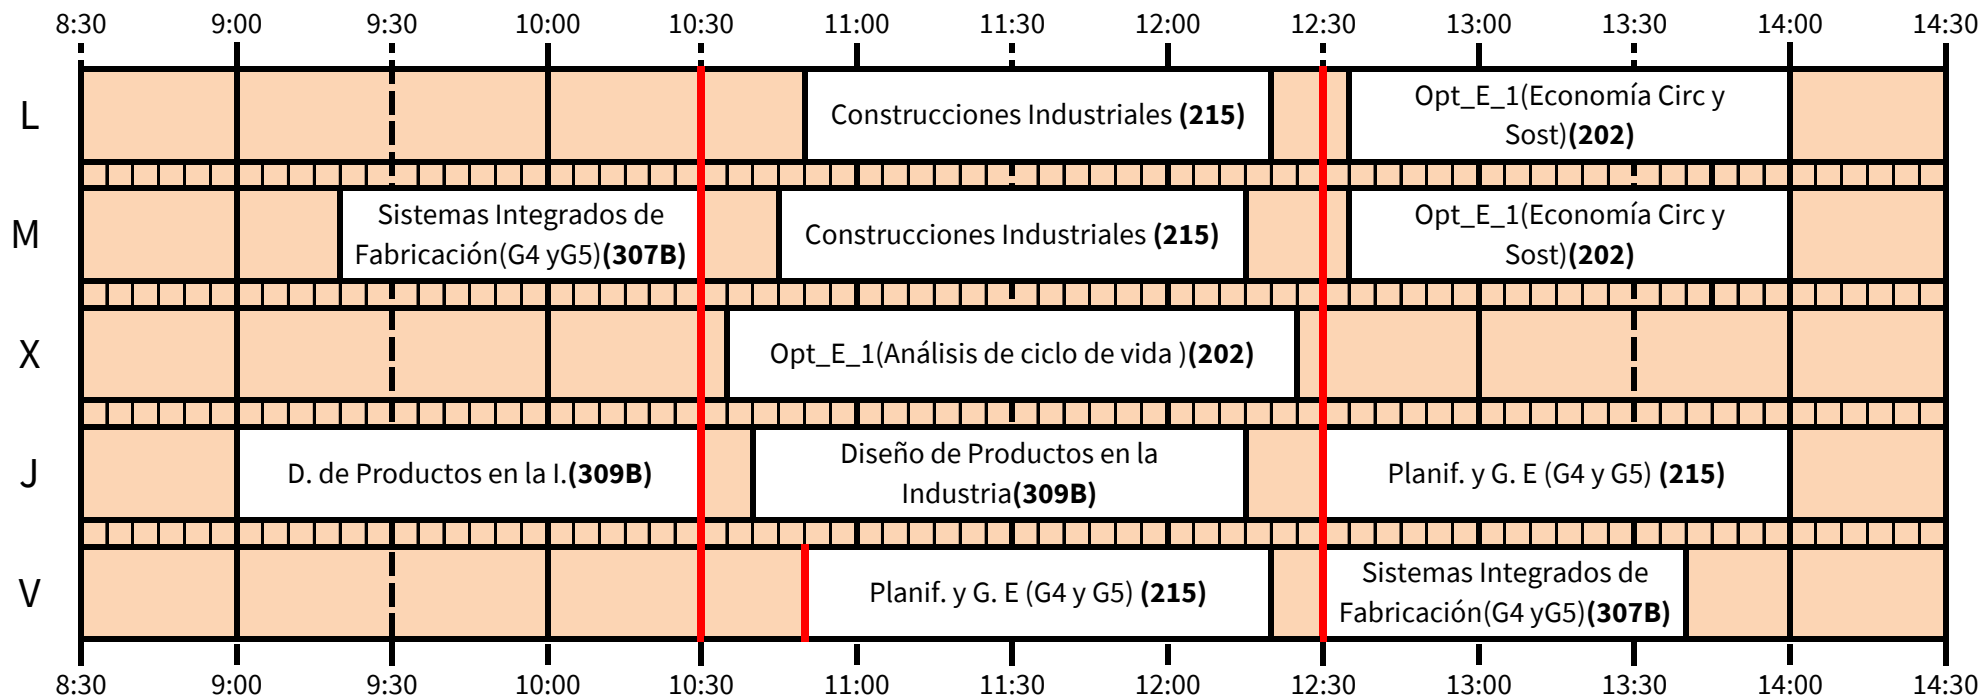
| | 8:30 | 9:00 | 9:30 | 10:00 | 10:30 | 11:00 | 11:30 | 12:00 | 12:30 | 13:00 | 13:30 | 14:00 | 14:30 |
|---|---|---|---|---|---|---|---|---|---|---|---|---|---|
| L | | | | | | Construcciones Industriales **(215)** | | | Opt_E_1(Economía Circ y Sost)**(202)** | | | | |
| M | | | Sistemas Integrados de Fabricación(G4 yG5)**(307B)** | | | Construcciones Industriales **(215)** | | | Opt_E_1(Economía Circ y Sost)**(202)** | | | | |
| X | | | | | | Opt_E_1(Análisis de ciclo de vida )**(202)** | | | | | | | |
| J | | D. de Productos en la I.**(309B)** | | | | Diseño de Productos en la Industria**(309B)** | | | Planif. y G. E (G4 y G5) **(215)** | | | | |
| V | | | | | | Planif. y G. E (G4 y G5) **(215)** | | | Sistemas Integrados de Fabricación(G4 yG5)**(307B)** | | | | |

8:30 9:00 9:30 10:00 10:30 11:00 11:30 12:00 12:30 13:00 13:30 14:00 14:30